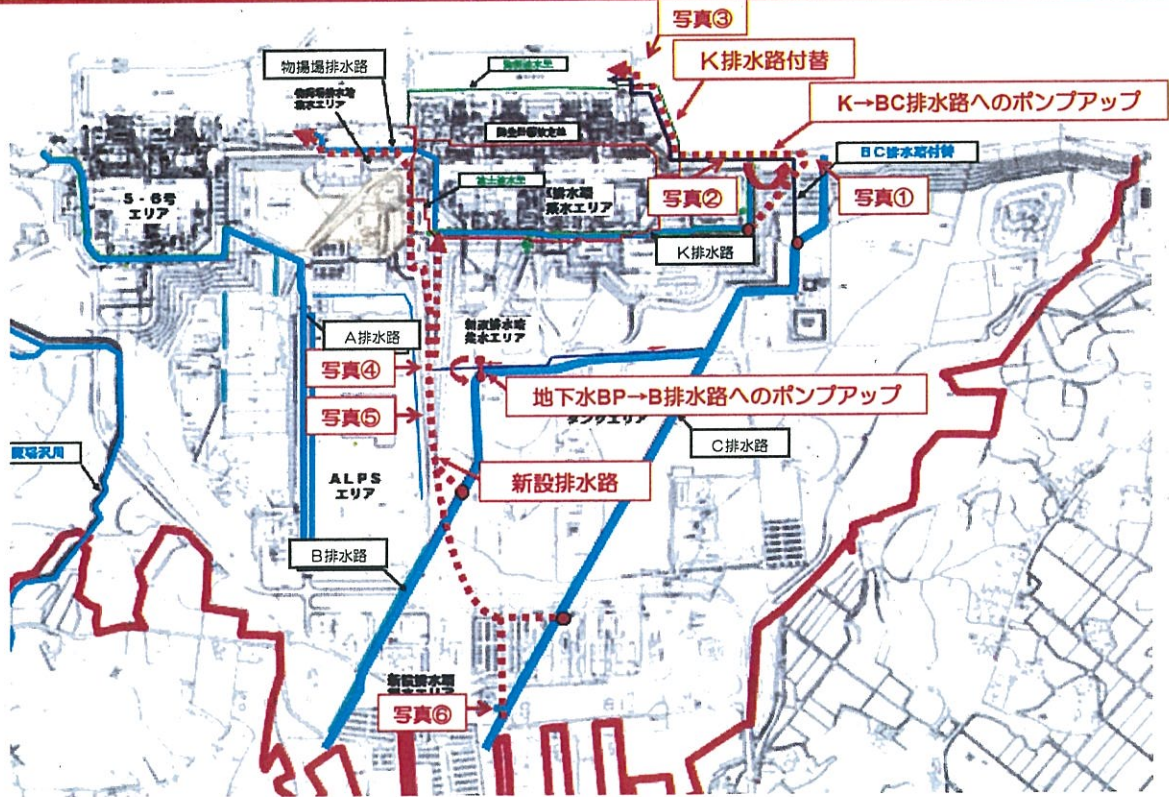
写真③

K排水路付替

物揚場排水路

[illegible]

K→BC排水路へのポンプアップ

BC排水路付替

5・6号エリア

写真②

写真①

K排水路集水エリア

K排水路

A排水路

新設排水路集水エリア

写真④

地下水BP→B排水路へのポンプアップ

写真⑤

C排水路

ALPSエリア

新設排水路

陳場沢川

B排水路

新設排水路集水エリア

写真⑥